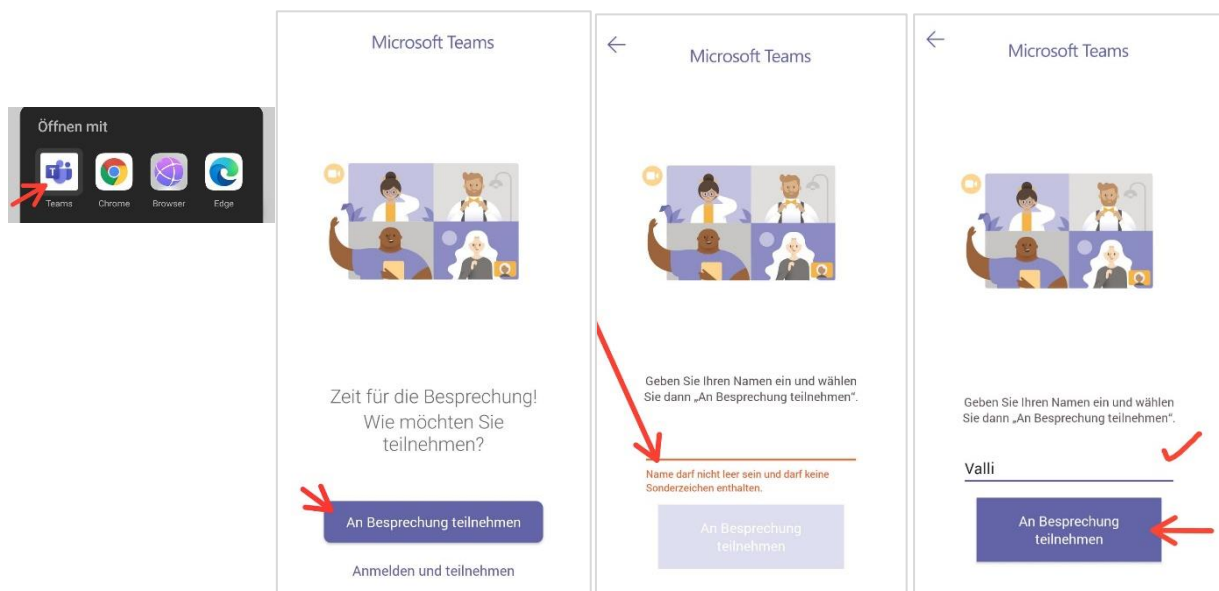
Öffnen mit

Teams Chrome Browser Edge

Microsoft Teams

Zeit für die Besprechung! Wie möchten Sie teilnehmen?

An Besprechung teilnehmen

Anmelden und teilnehmen

Microsoft Teams

Geben Sie Ihren Namen ein und wählen Sie dann „An Besprechung teilnehmen".

Name darf nicht leer sein und darf keine Sonderzeichen enthalten.

An Besprechung teilnehmen

Microsoft Teams

Geben Sie Ihren Namen ein und wählen Sie dann „An Besprechung teilnehmen".

Valli

An Besprechung teilnehmen